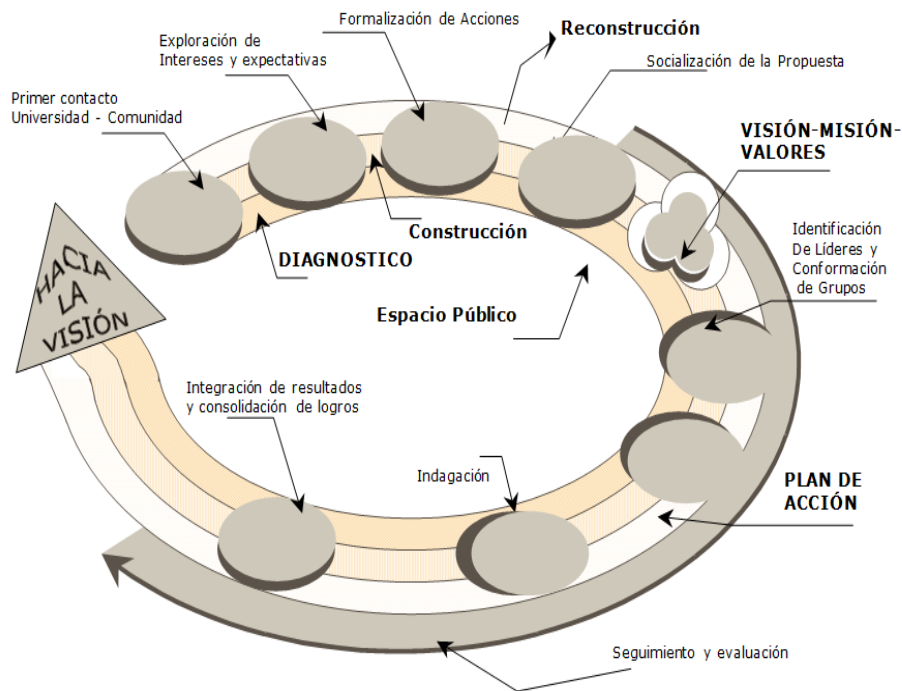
Formalización de Acciones

Reconstrucción

Exploración de Intereses y expectativas

Socialización de la Propuesta

Primer contacto Universidad - Comunidad

VISIÓN-MISIÓN-VALORES

Identificación De Líderes y Conformación de Grupos

Construcción

DIAGNOSTICO

HACIA LA VISIÓN

Espacio Público

Integración de resultados y consolidación de logros

Indagación

PLAN DE ACCIÓN

Seguimiento y evaluación